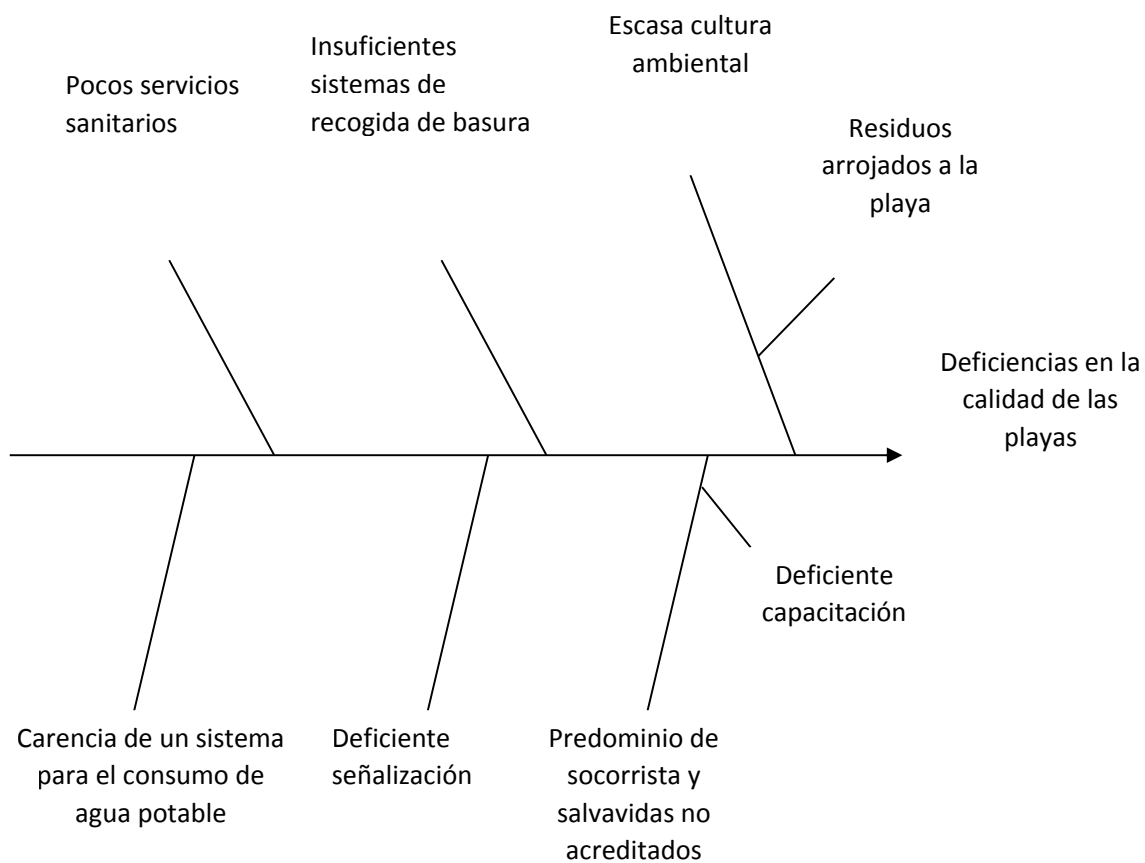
Pocos servicios sanitarios

Insuficientes sistemas de recogida de basura

Escasa cultura ambiental

Residuos arrojados a la playa

Deficiencias en la calidad de las playas

Deficiente capacitación

Carencia de un sistema para el consumo de agua potable

Deficiente señalización

Predominio de socorrista y salvavidas no acreditados